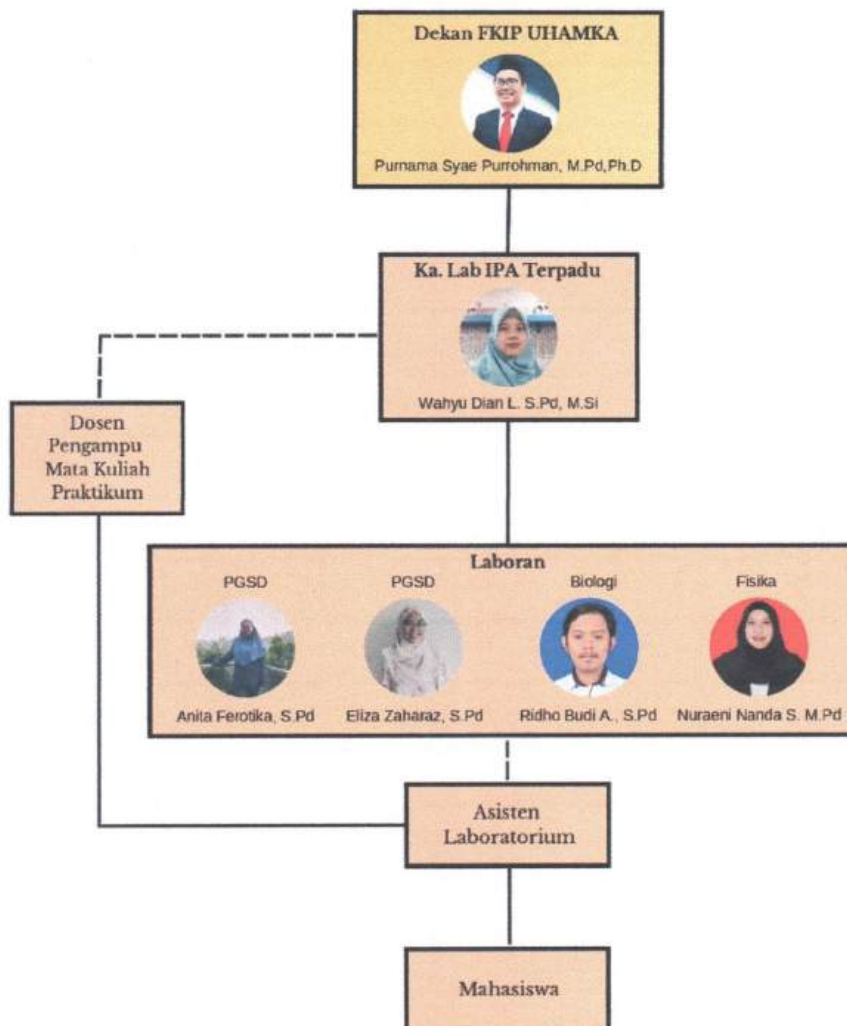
Dekan FKIP UHAMKA

Purnama Syae Purrohman, M.Pd,Ph.D

Ka. Lab IPA Terpadu

Wahyu Dian L. S.Pd, M.Si

Dosen Pengampu Mata Kuliah Praktikum

Laboran

PGSD

Anita Ferotika, S.Pd

PGSD

Eliza Zaharaz, S.Pd

Biologi

Ridho Budi A., S.Pd

Fisika

Nuraeni Nanda S. M.Pd

Asisten Laboratorium

Mahasiswa